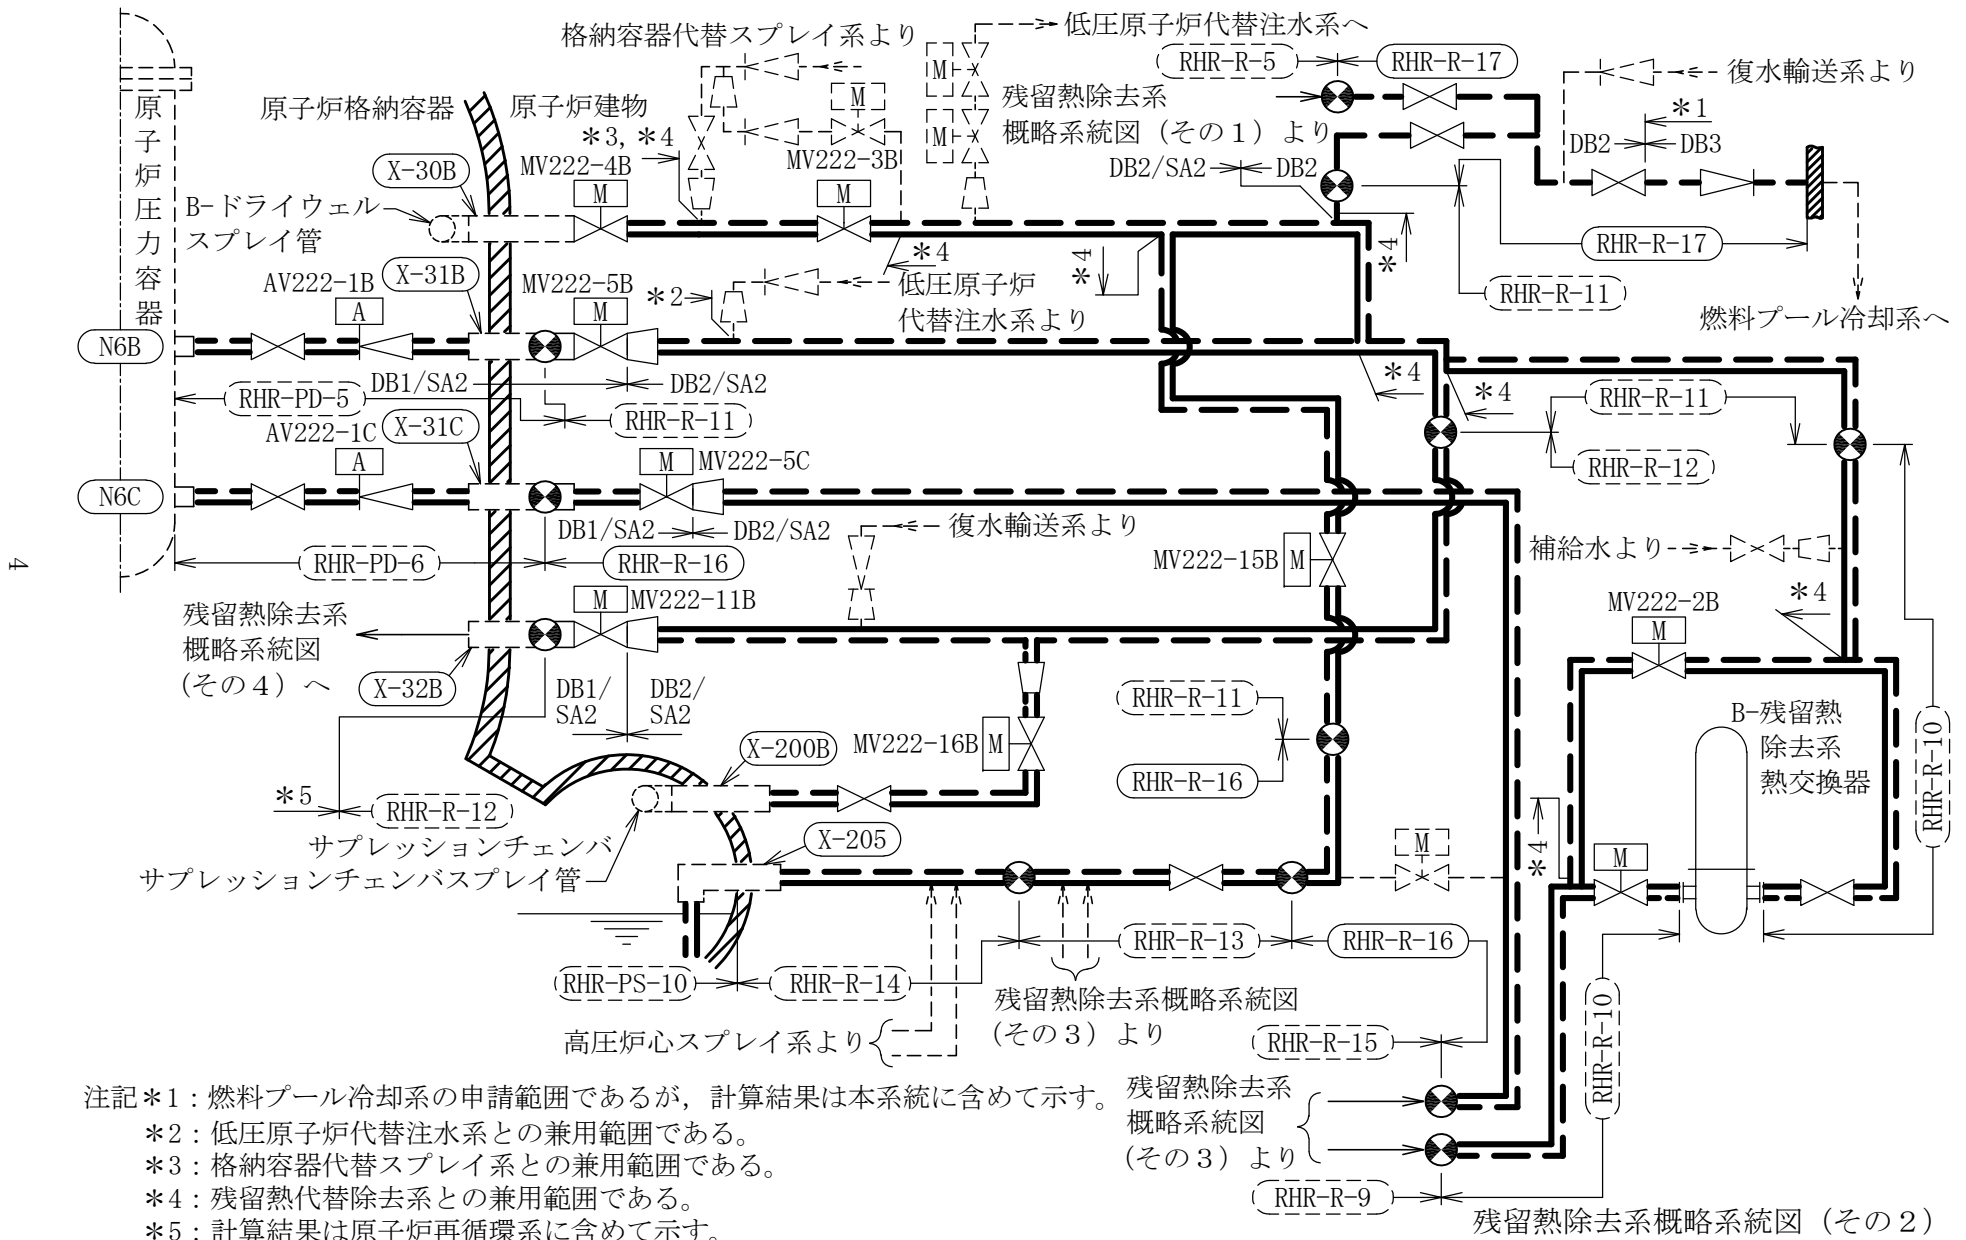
格納容器代替スプレイ系より
低圧原子炉代替注水系へ
RHR-R-5
RHR-R-17
復水輸送系より
原子炉圧力容器
原子炉格納容器
原子炉建物
M
残留熱除去系概略系統図（その１）より
M
M
＊1
＊3，＊4
DB2
DB3
MV222-4B
MV222-3B
DB2/SA2
DB2
X-30B
M
M
B-ドライウェルスプレイ管
RHR-R-17
＊4
＊4
＊4
＊4
AV222-1B
X-31B
MV222-5B
低圧原子炉代替注水系より
＊2
RHR-R-11
A
M
燃料プール冷却系へ
N6B
DB1/SA2
DB2/SA2
＊4
RHR-PD-5
＊4
RHR-R-11
RHR-R-11
AV222-1C
X-31C
RHR-R-12
A
M
MV222-5C
N6C
DB1/SA2
DB2/SA2
復水輸送系より
補給水より
RHR-PD-6
RHR-R-16
MV222-15B
M
4
残留熱除去系概略系統図(その４）へ
M
MV222-11B
＊4
MV222-2B
M
X-32B
DB1/SA2
DB2/SA2
RHR-R-11
B-残留熱除去系熱交換器
MV222-16B
M
RHR-R-16
X-200B
RHR-R-10
＊5
RHR-R-12
＊4
サプレッションチェンバ
サプレッションチェンバスプレイ管
X-205
M
M
RHR-R-13
RHR-R-16
RHR-PS-10
RHR-R-14
残留熱除去系概略系統図(その３）より
高圧炉心スプレイ系より
RHR-R-15
RHR-R-10
注記＊1：燃料プール冷却系の申請範囲であるが，計算結果は本系統に含めて示す。
＊2：低圧原子炉代替注水系との兼用範囲である。
＊3：格納容器代替スプレイ系との兼用範囲である。
＊4：残留熱代替除去系との兼用範囲である。
＊5：計算結果は原子炉再循環系に含めて示す。
残留熱除去系概略系統図(その３）より
RHR-R-9
残留熱除去系概略系統図（その２）